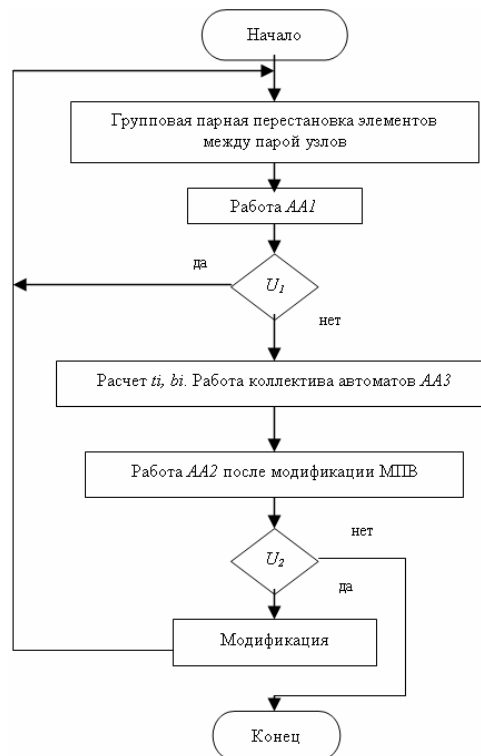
Начало

Групповая парная перестановка элементов между парой узлов

Работа *AA1*

да

$U_1$

нет

Расчет *ti, bi*. Работа коллектива автоматов *AA3*

Работа *AA2* после модификации МПВ

нет

$U_2$

да

Модификация

Конец